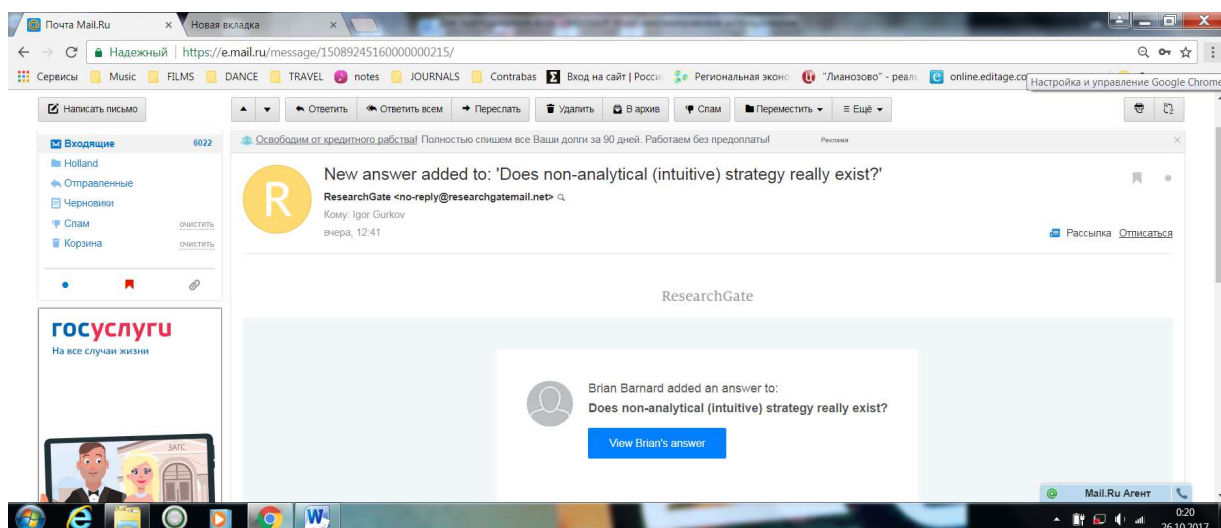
Почта Mail.Ru × Новая вкладка ×

Надежный | https://e.mail.ru/message/15089245160000000215/

Сервисы Music FILMS DANCE TRAVEL notes JOURNALS Contrabas Вход на сайт | Росси Региональная эконо "Лианозово" - реал online.editage.co Настройка и управление Google Chrome

Написать письмо

Ответить Ответить всем Переслать Удалить В архив Спам Переместить Ещё

Входящие 6022
Holland
Отправленные
Черновики
Спам очистить
Корзина очистить

Освободим от кредитного рабства! Полностью спишем все Ваши долги за 90 дней. Работаем без предоплаты! Реклама

New answer added to: 'Does non-analytical (intuitive) strategy really exist?'

R

ResearchGate <no-reply@researchgatemail.net>
Кому: Igor Gurkov
вчера, 12:41

Рассылка Отписаться

ResearchGate

Brian Barnard added an answer to:
Does non-analytical (intuitive) strategy really exist?

View Brian's answer

госуслуги
На все случаи жизни

ЗАГС

Mail.Ru Агент

0:20
26.10.2017